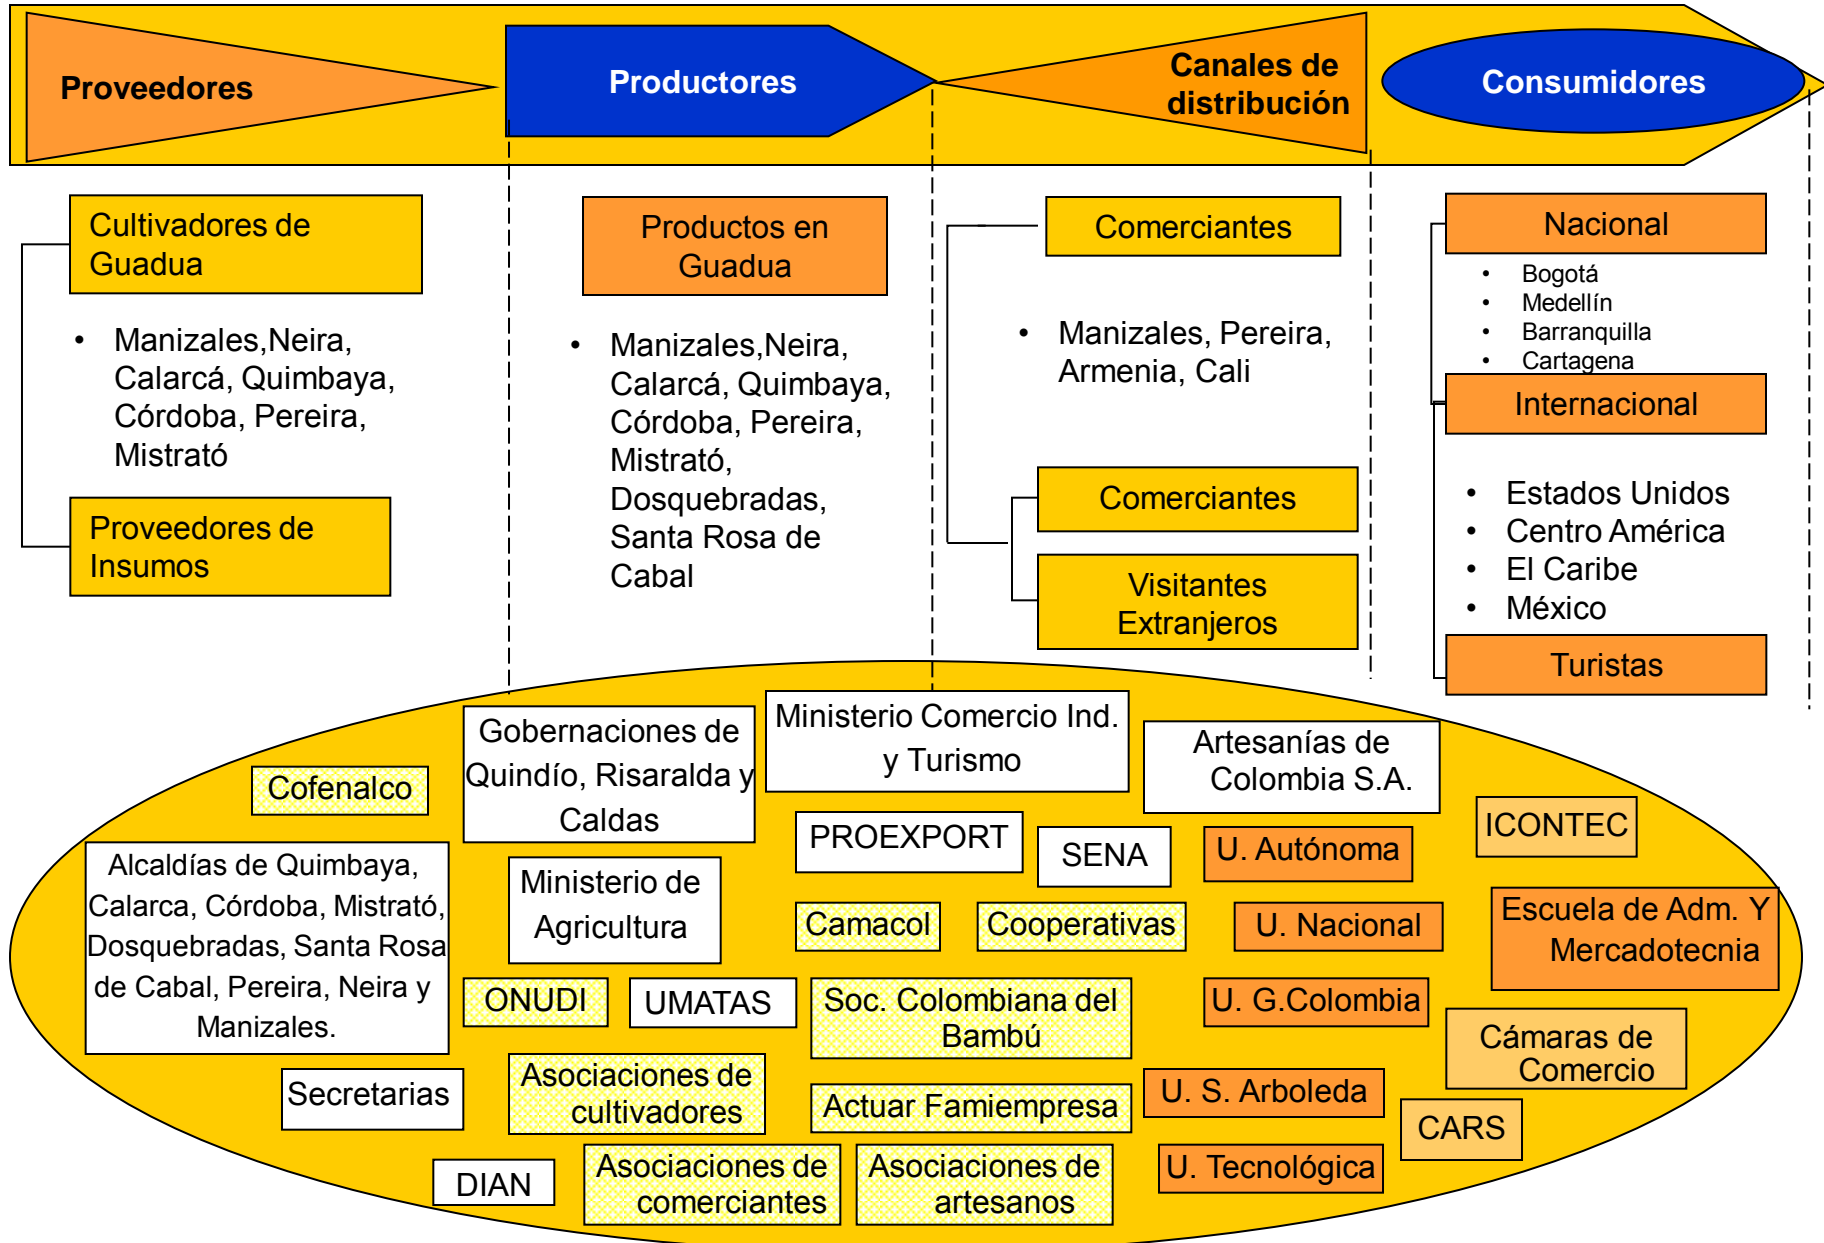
Proveedores

Productores

Canales de distribución

Consumidores

Cultivadores de Guadua

• Manizales,Neira, Calarcá, Quimbaya, Córdoba, Pereira, Mistrató

Proveedores de Insumos

Productos en Guadua

• Manizales,Neira, Calarcá, Quimbaya, Córdoba, Pereira, Mistrató, Dosquebradas, Santa Rosa de Cabal

Comerciantes

• Manizales, Pereira, Armenia, Cali

Comerciantes

Visitantes Extranjeros

Nacional

• Bogotá
• Medellín
• Barranquilla
• Cartagena

Internacional

• Estados Unidos
• Centro América
• El Caribe
• México

Turistas

Gobernaciones de Quindío, Risaralda y Caldas

Ministerio Comercio Ind. y Turismo

Artesanías de Colombia S.A.

Cofenalco

ICONTEC

PROEXPORT

SENA

U. Autónoma

Alcaldías de Quimbaya, Calarca, Córdoba, Mistrató, Dosquebradas, Santa Rosa de Cabal, Pereira, Neira y Manizales.

Ministerio de Agricultura

Camacol

Cooperativas

U. Nacional

Escuela de Adm. Y Mercadotecnia

ONUDI

UMATAS

Soc. Colombiana del Bambú

U. G.Colombia

Cámaras de Comercio

Secretarias

Asociaciones de cultivadores

Actuar Famiempresa

U. S. Arboleda

CARS

DIAN

Asociaciones de comerciantes

Asociaciones de artesanos

U. Tecnológica